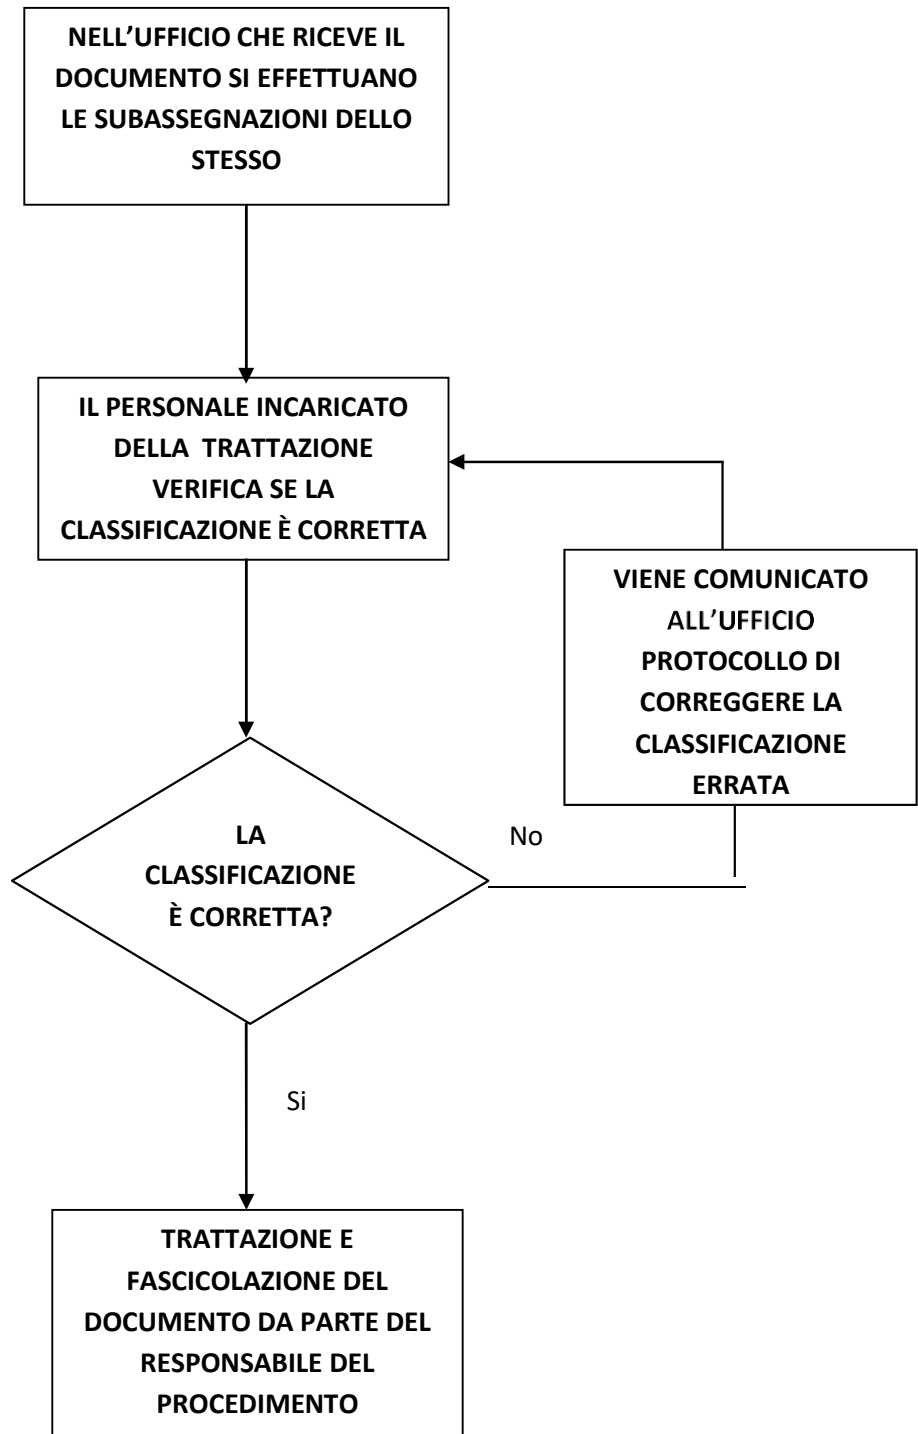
NELL'UFFICIO CHE RICEVE IL DOCUMENTO SI EFFETTUANO LE SUBASSEGNAZIONI DELLO STESSO

IL PERSONALE INCARICATO DELLA TRATTAZIONE VERIFICA SE LA CLASSIFICAZIONE È CORRETTA

VIENE COMUNICATO ALL'UFFICIO PROTOCOLLO DI CORREGGERE LA CLASSIFICAZIONE ERRATA

LA CLASSIFICAZIONE È CORRETTA?

No

Si

TRATTAZIONE E FASCICOLAZIONE DEL DOCUMENTO DA PARTE DEL RESPONSABILE DEL PROCEDIMENTO